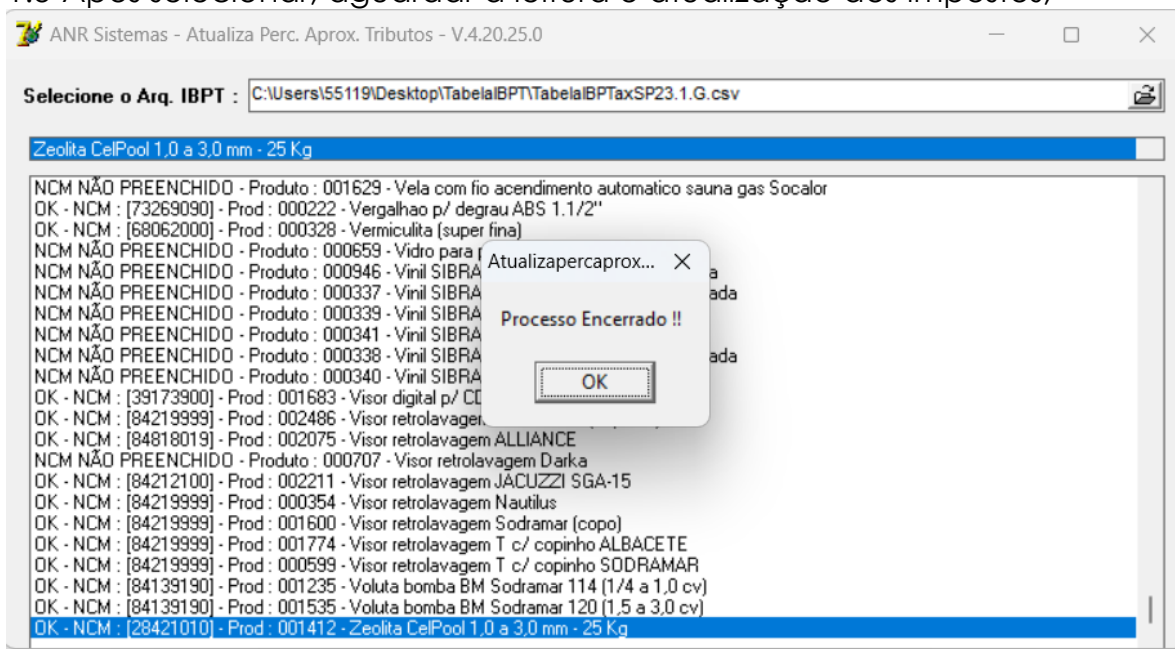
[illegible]

ANR Sistemas - Atualiza Perc. Aprox. Tributos - V.4.20.25.0

Selecione o Arq. IBPT : C:\Users\55119\Desktop\TabelaIBPT\TabelaIBPTaxSP23.1.G.csv

Zeolita CelPool 1,0 a 3,0 mm - 25 Kg

NCM NÃO PREENCHIDO - Produto : 001629 - Vela com fio acendimento automatico sauna gas Socalor
OK - NCM : [73269090] - Prod : 000222 - Vergalhao p/ degrau ABS 1.1/2"
OK - NCM : [68062000] - Prod : 000328 - Vermiculita (super fina)
NCM NÃO PREENCHIDO - Produto : 000659 - Vidro para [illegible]
NCM NÃO PREENCHIDO - Produto : 000946 - Vinil SIBRA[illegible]a
NCM NÃO PREENCHIDO - Produto : 000337 - Vinil SIBRA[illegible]ada
NCM NÃO PREENCHIDO - Produto : 000339 - Vinil SIBRA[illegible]
NCM NÃO PREENCHIDO - Produto : 000341 - Vinil SIBRA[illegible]
NCM NÃO PREENCHIDO - Produto : 000338 - Vinil SIBRA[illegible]ada
NCM NÃO PREENCHIDO - Produto : 000340 - Vinil SIBRA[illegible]
OK - NCM : [39173900] - Prod : 001683 - Visor digital p/ CD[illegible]
OK - NCM : [84219999] - Prod : 002486 - Visor retrolavagem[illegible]
OK - NCM : [84818019] - Prod : 002075 - Visor retrolavagem ALLIANCE
NCM NÃO PREENCHIDO - Produto : 000707 - Visor retrolavagem Darka
OK - NCM : [84212100] - Prod : 002211 - Visor retrolavagem JACUZZI SGA-15
OK - NCM : [84219999] - Prod : 000354 - Visor retrolavagem Nautilus
OK - NCM : [84219999] - Prod : 001600 - Visor retrolavagem Sodramar (copo)
OK - NCM : [84219999] - Prod : 001774 - Visor retrolavagem T c/ copinho ALBACETE
OK - NCM : [84219999] - Prod : 000599 - Visor retrolavagem T c/ copinho SODRAMAR
OK - NCM : [84139190] - Prod : 001235 - Voluta bomba BM Sodramar 114 (1/4 a 1,0 cv)
OK - NCM : [84139190] - Prod : 001535 - Voluta bomba BM Sodramar 120 (1,5 a 3,0 cv)
OK - NCM : [28421010] - Prod : 001412 - Zeolita CelPool 1,0 a 3,0 mm - 25 Kg

Atualizapercaprox...

Processo Encerrado !!

OK